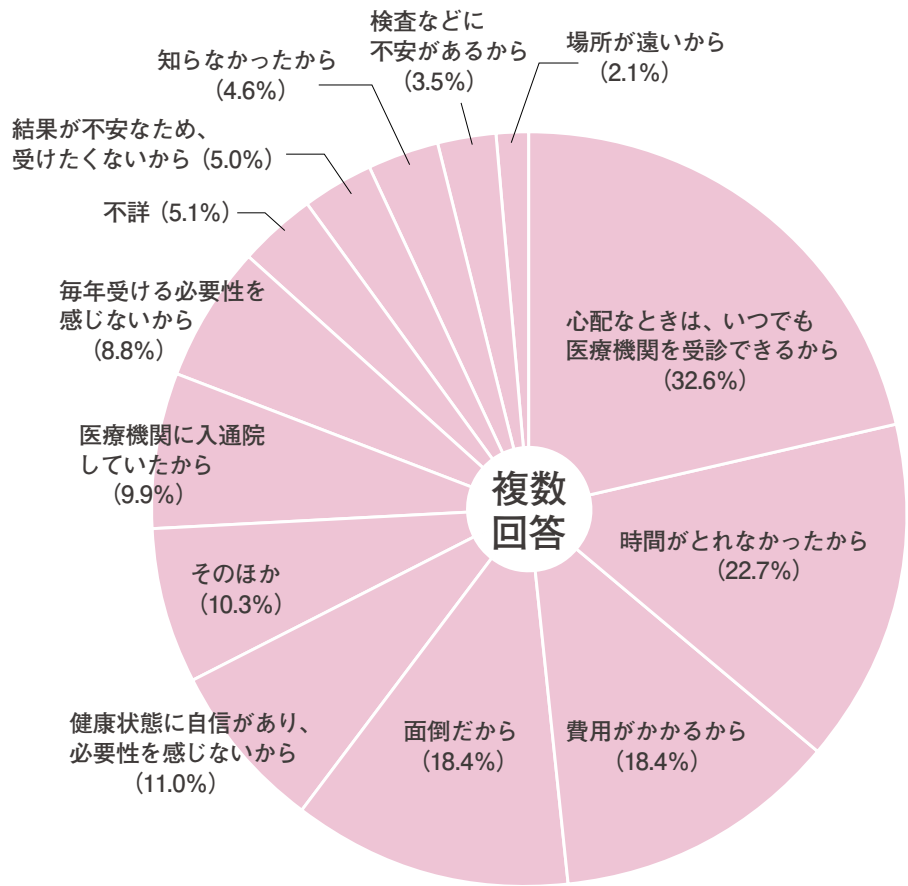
検査などに
不安があるから
（3.5%）

場所が遠いから
（2.1%）

知らなかったから
（4.6%）

結果が不安なため、
受けたくないから（5.0%）

不詳（5.1%）

毎年受ける必要性を
感じないから
（8.8%）

心配なときは、いつでも
医療機関を受診できるから
（32.6%）

医療機関に入通院
していたから
（9.9%）

複数
回答

時間がとれなかったから
（22.7%）

そのほか
（10.3%）

健康状態に自信があり、
必要性を感じないから
（11.0%）

面倒だから
（18.4%）

費用がかかるから
（18.4%）